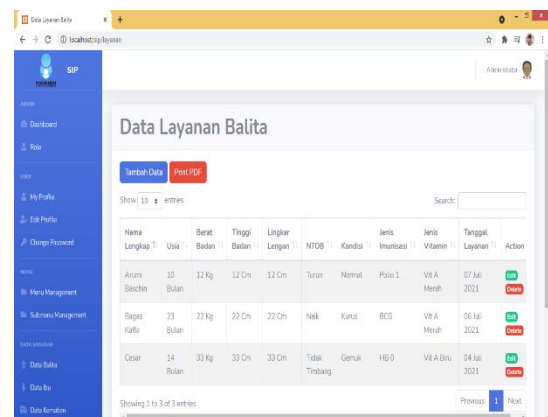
Data Layanan Balita ×

localhost/sip/layanan

SIP

Admin shaba

ADMIN

Dashboard

Role

USER

My Profile

Edit Profile

Change Password

MENU

Menu Management

Submenu Management

DATA LAYANAN

Data Balita

Data Ibu

Data Kematian

Data Layanan Balita

Tambah Data Print PDF

Show 10 entries

Search:

| Nama Lengkap | Usia | Berat Badan | Tinggi Badan | Lingkar Lengan | NTOB | Kondisi | Jenis Imunisasi | Jenis Vitamin | Tanggal Layanan | Action |
|---|---|---|---|---|---|---|---|---|---|---|
| Arumi Baschin | 10 Bulan | 12 Kg | 12 Cm | 12 Cm | Turun | Normal | Polio 1 | Vit A Merah | 07 Juli 2021 | Edit Delete |
| Bagas Kafla | 23 Bulan | 22 Kg | 22 Cm | 22 Cm | Naik | Kurus | BCG | Vit A Merah | 06 Juli 2021 | Edit Delete |
| Cesar | 14 Bulan | 33 Kg | 33 Cm | 33 Cm | Tidak Timbang | Gemuk | HB 0 | Vit A Biru | 04 Juli 2021 | Edit Delete |

Showing 1 to 3 of 3 entries

Previous 1 Next